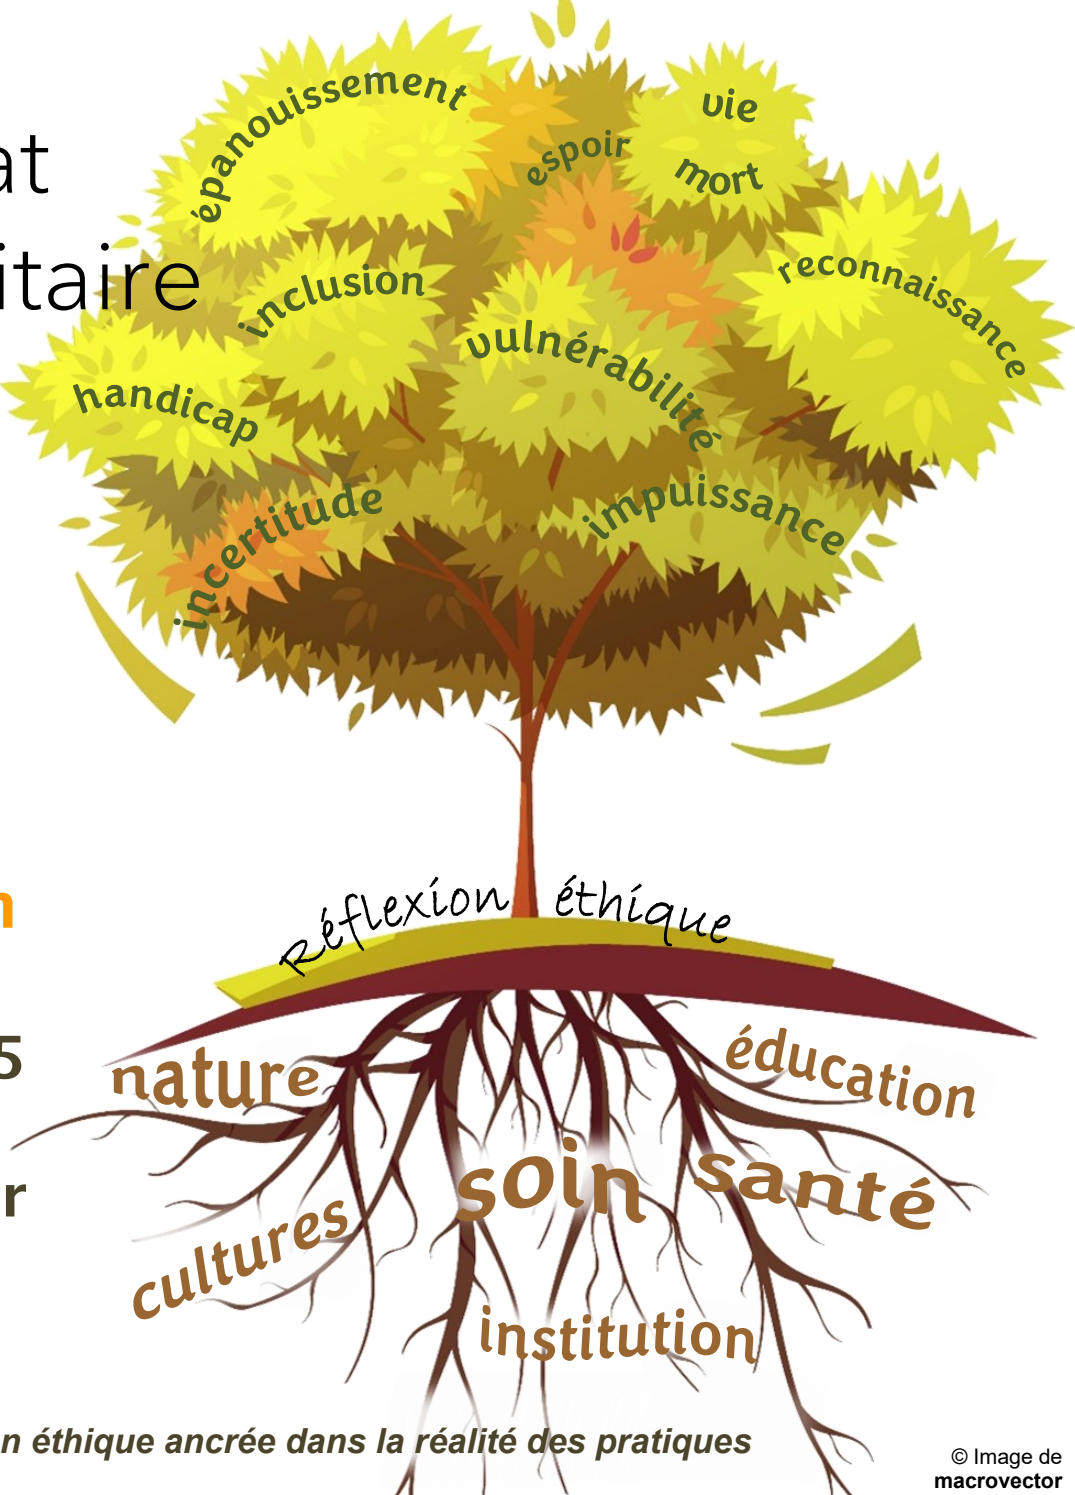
at
itaire

n

5

r

épanouissement
vie
espoir
mort
reconnaissance
inclusion
vulnérabilité
handicap
incertitude
impuissance

Réflexion éthique

nature
éducation
soin
santé
cultures
institution

n éthique ancrée dans la réalité des pratiques

© Image de macrovector